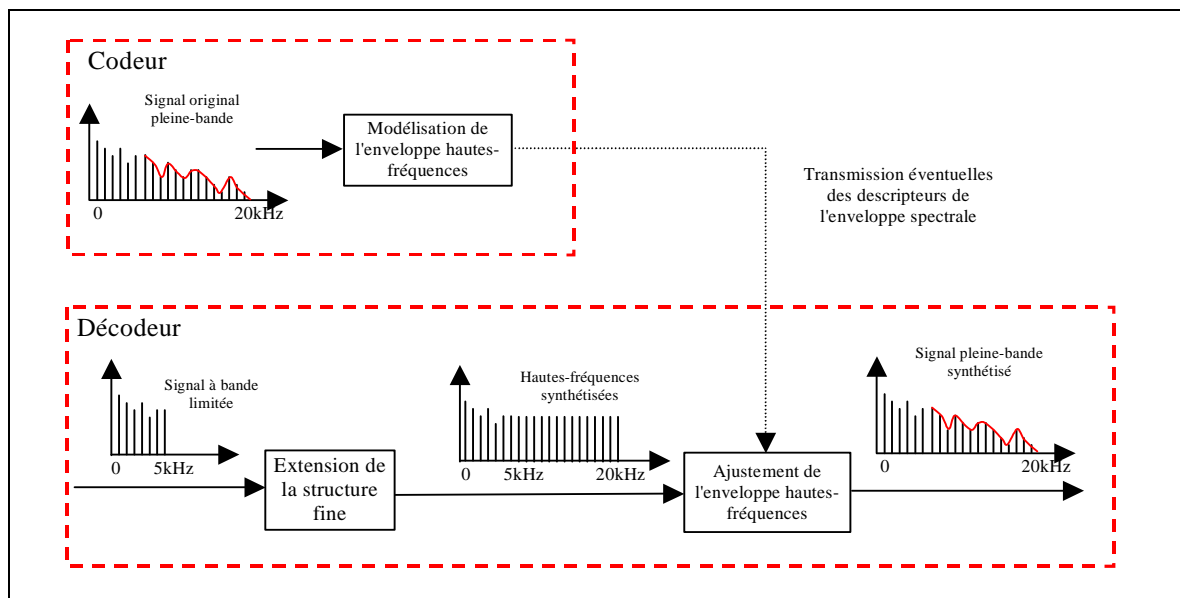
Codeur

Signal original pleine-bande

0

20kHz

Modélisation de l'enveloppe hautes-fréquences

Transmission éventuelles des descripteurs de l'enveloppe spectrale

Décodeur

Signal à bande limitée

0

5kHz

Extension de la structure fine

Hautes-fréquences synthétisées

0

5kHz

20kHz

Ajustement de l'enveloppe hautes-fréquences

Signal pleine-bande synthétisé

0

20kHz